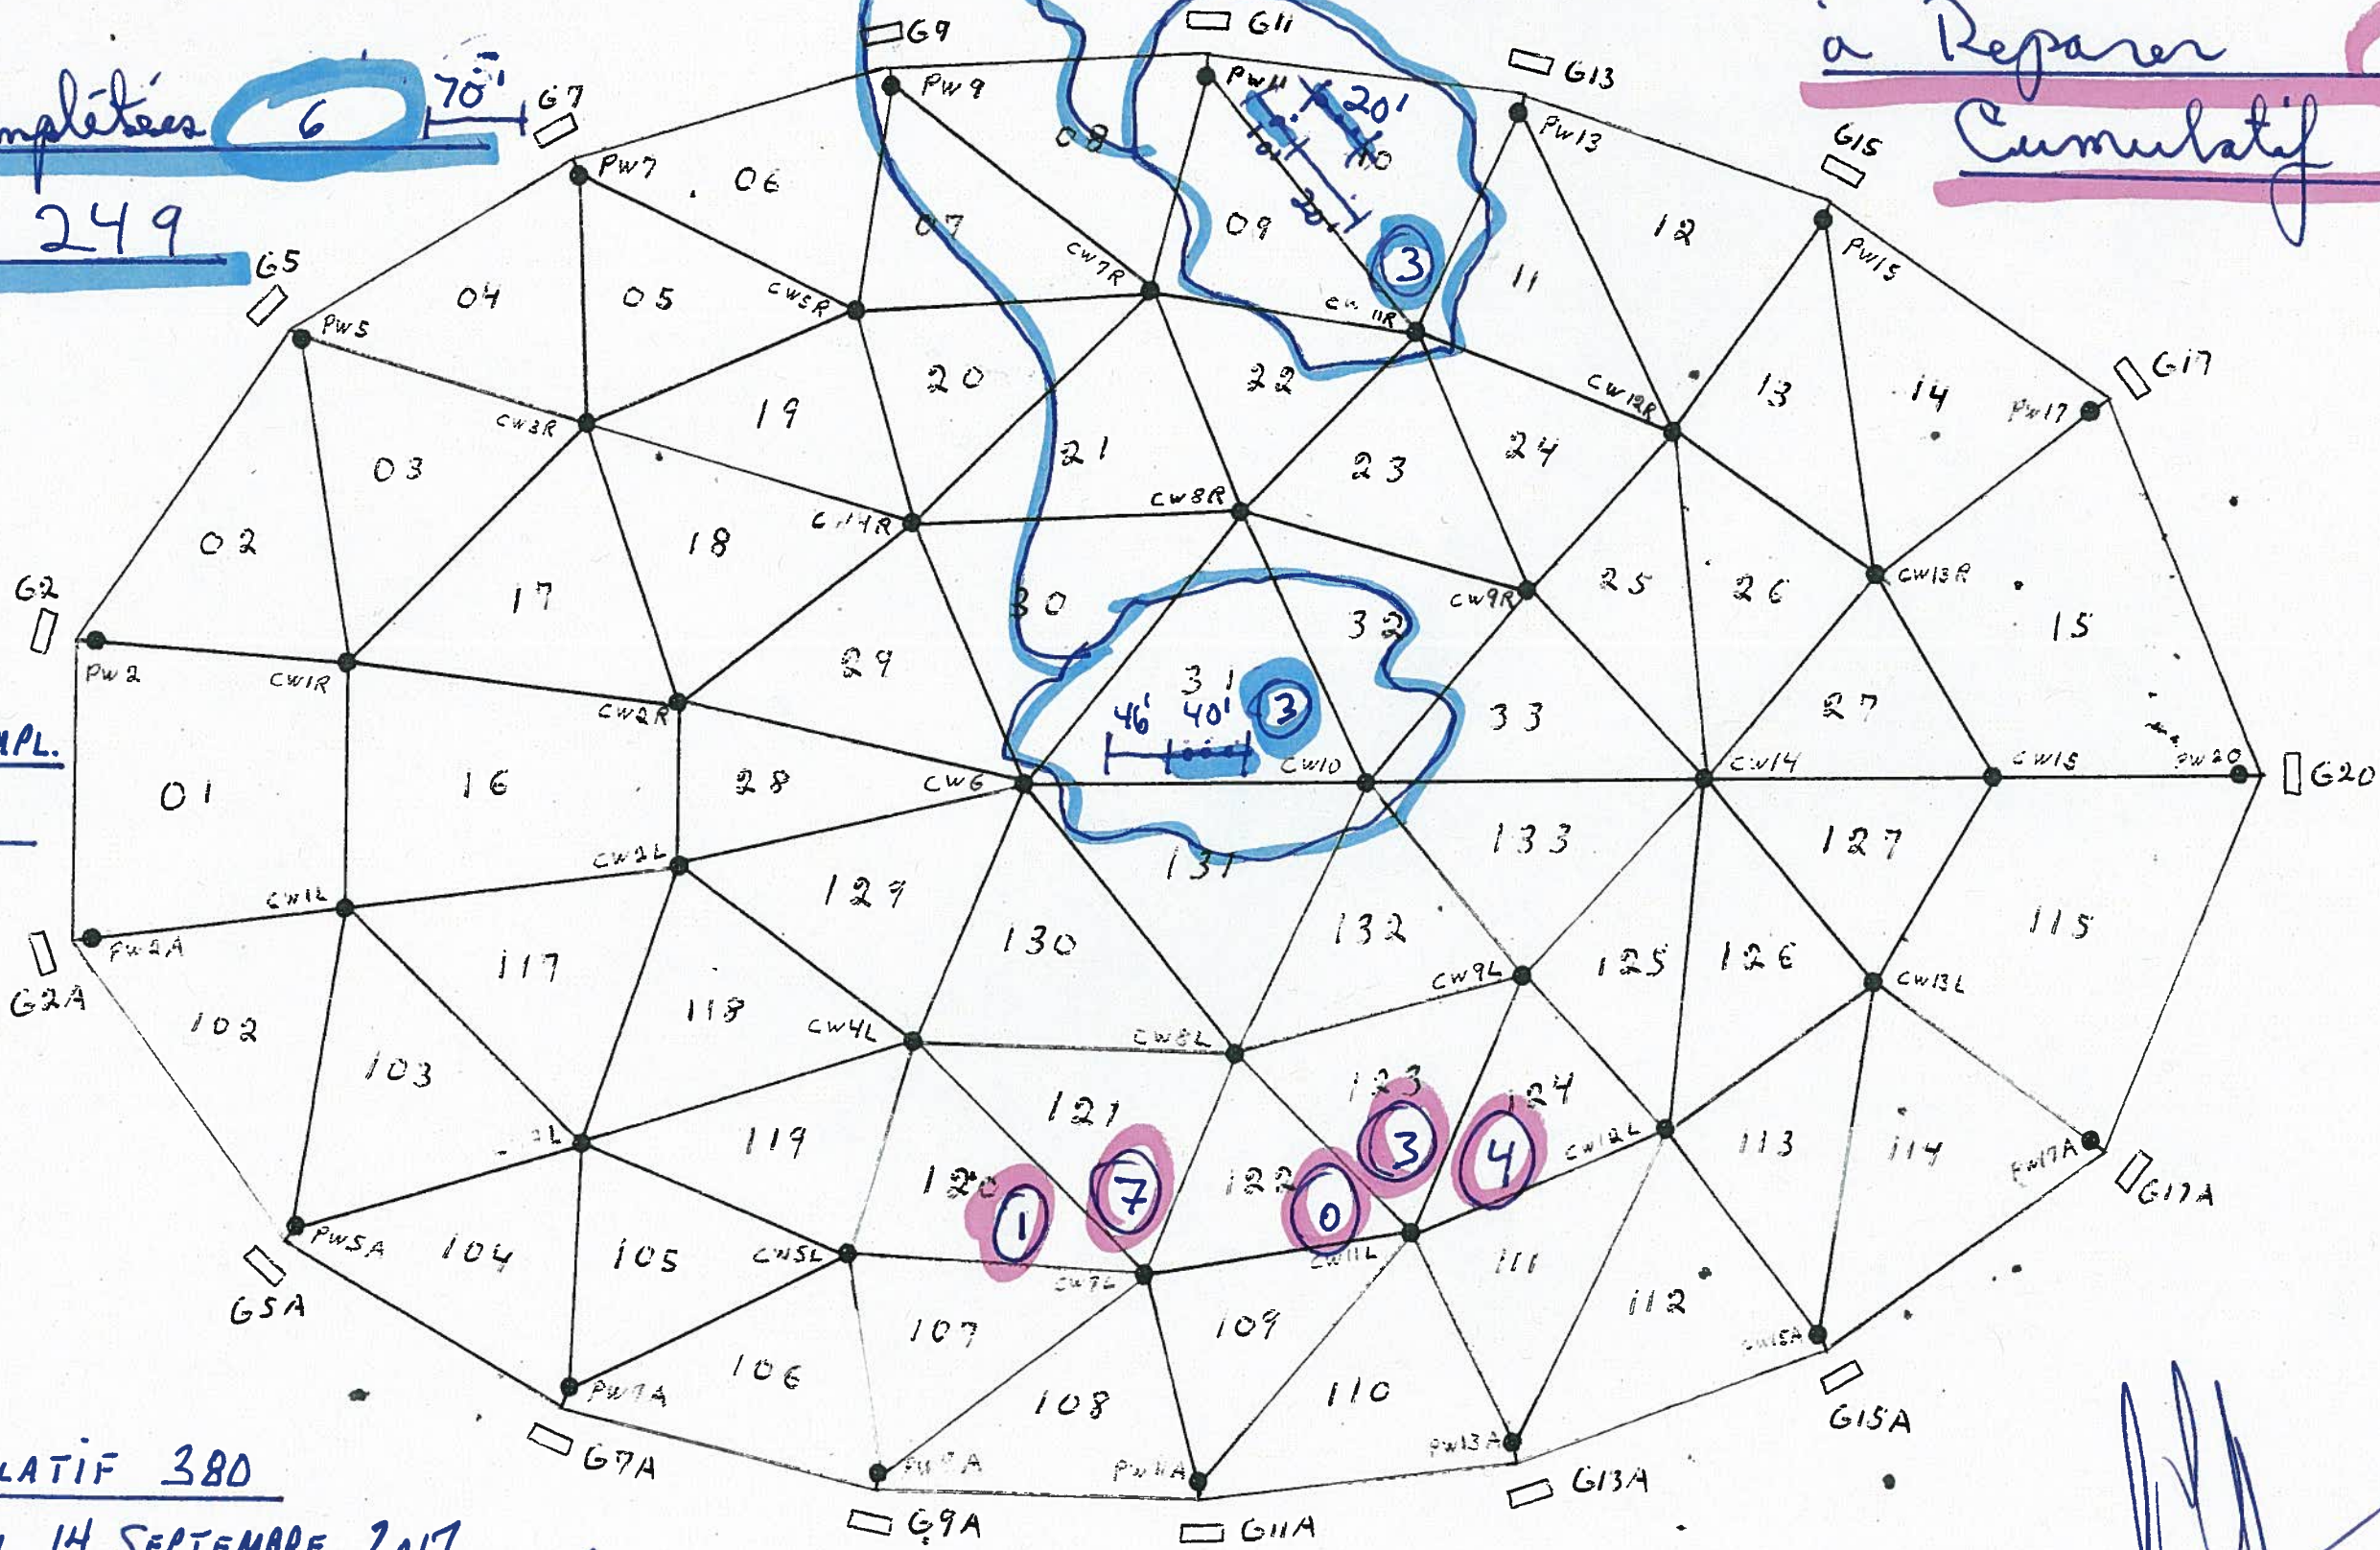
mplétées 6 70'
249
à Reparer
Cumulatif
G9 G11 G13 G7 G5 G15 G17 G2 G20 G2A G17A G5A G15A G7A G13A G9A G11A
PW9 PW11 PW13 PW7 PW15 PW5 PW17 PW2 PW20 PW2A PW17A PW5A PW15A PW7A PW13A PW9A PW11A
20' 10' 20'
06 08 07 09 05 04 CW5R CW7R 12 11 3 CW11R
CW3R 19 20 22 CW12R 13 14
03 21 23 24
02 18 CW4R CW8R
17 30 32 CW9R 25 26 CW13R 15
29 31 3
46' 40'
CW1R CW2R 28 33 27
01 16 CW6 CW10 CW14 CW15
CW2L 133 127
CW1L 129 131
130 132 115
117 102 118 CW9L 125 126 CW13L
CW4L CW8L
103 121 123 124
119 CW12L 113 114
120 1 7 122 0 3 4
104 105 CW5L CW7L CW11L 111
107 109 112
106 108 110
MPL.
LATIF 380
14 SEPTEMBRE 2017